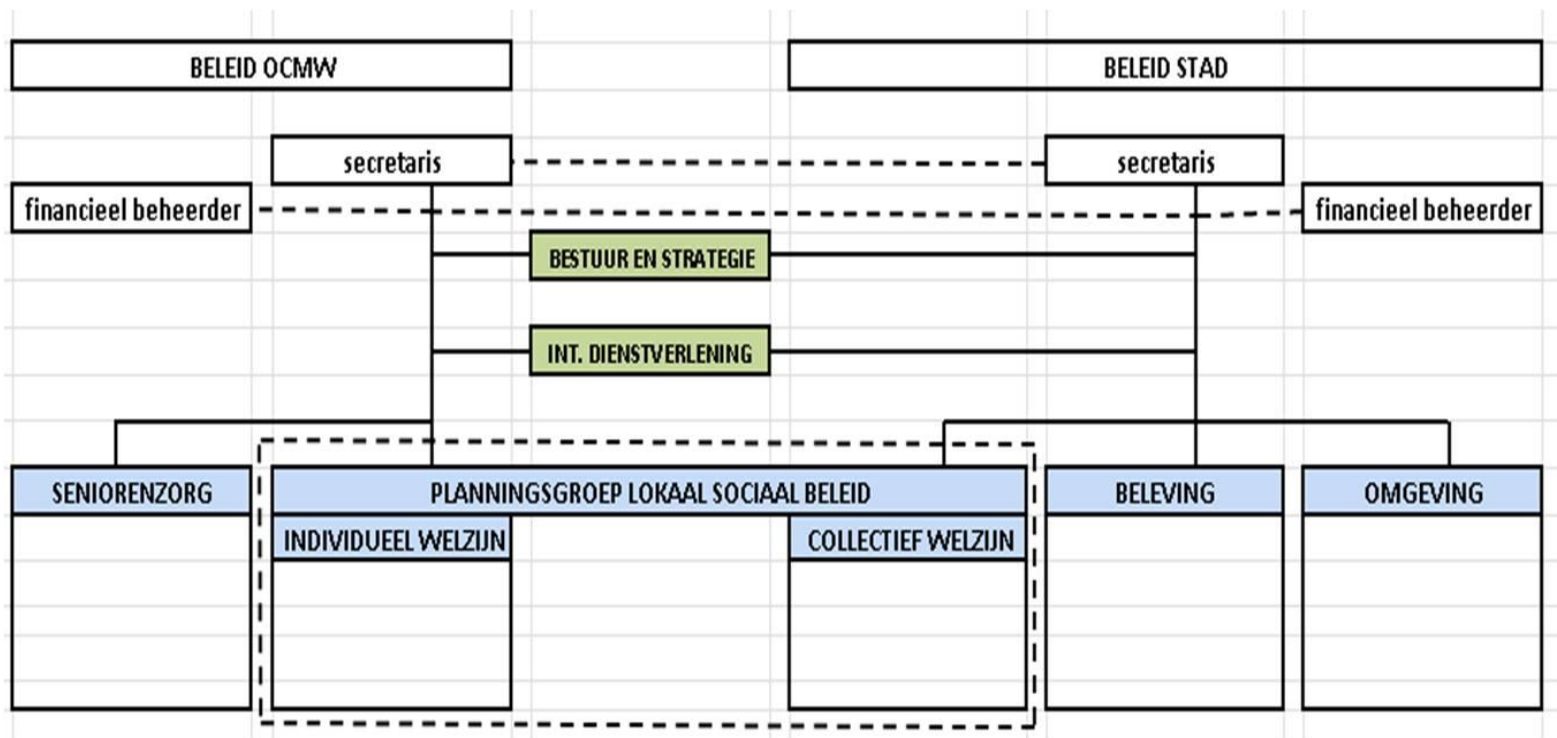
BELEID OCMW

BELEID STAD

secretaris

secretaris

financieel beheerder

financieel beheerder

BESTUUR EN STRATEGIE

INT. DIENSTVERLENING

SENIORENZORG

PLANNINGSGROEP LOKAAL SOCIAAL BELEID

INDIVIDUEEL WELZIJN

COLLECTIEF WELZIJN

BELEVING

OMGEVING